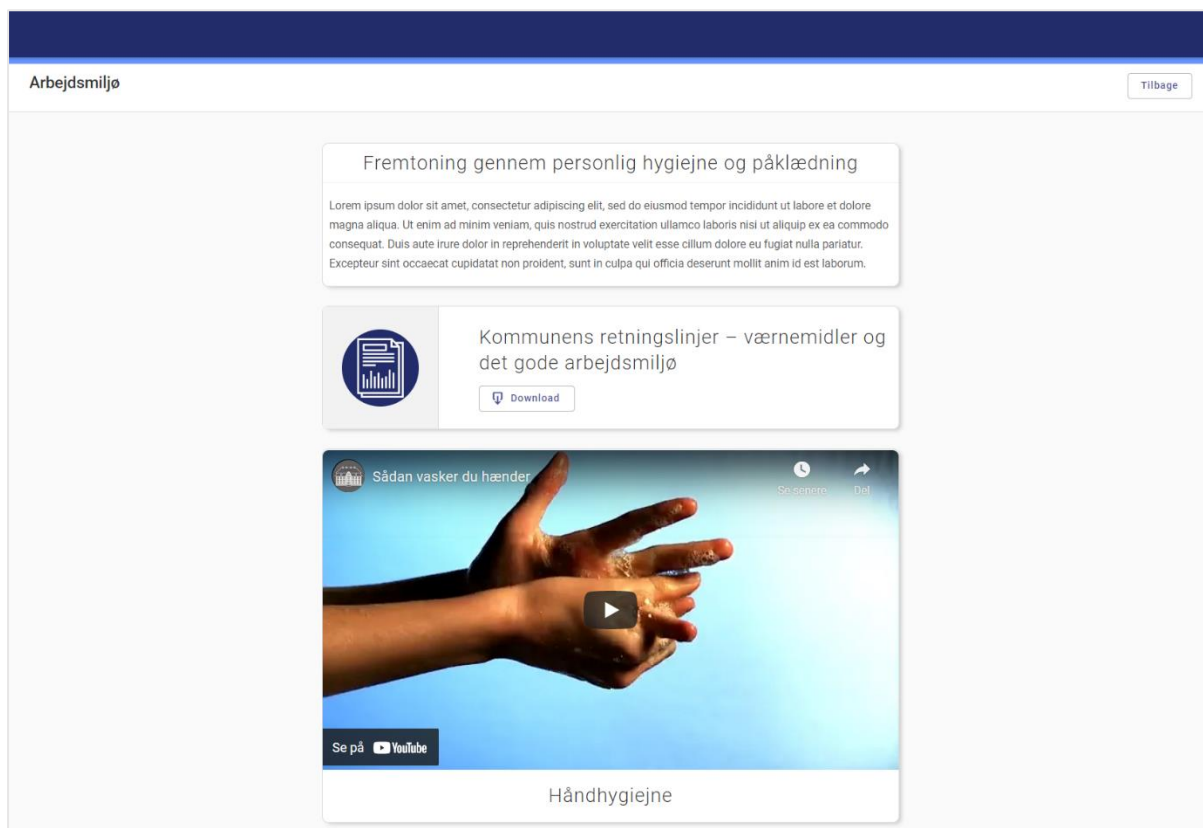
Arbejdsmiljø

Tilbage

Fremtoning gennem personlig hygiejne og påklædning

Lorem ipsum dolor sit amet, consectetur adipiscing elit, sed do eiusmod tempor incididunt ut labore et dolore magna aliqua. Ut enim ad minim veniam, quis nostrud exercitation ullamco laboris nisi ut aliquip ex ea commodo consequat. Duis aute irure dolor in reprehenderit in voluptate velit esse cillum dolore eu fugiat nulla pariatur. Excepteur sint occaecat cupidatat non proident, sunt in culpa qui officia deserunt mollit anim id est laborum.

Kommunens retningslinjer – værnemidler og det gode arbejdsmiljø

Download

Sådan vasker du hænder

Se senere

Del

Se på YouTube

Håndhygiejne